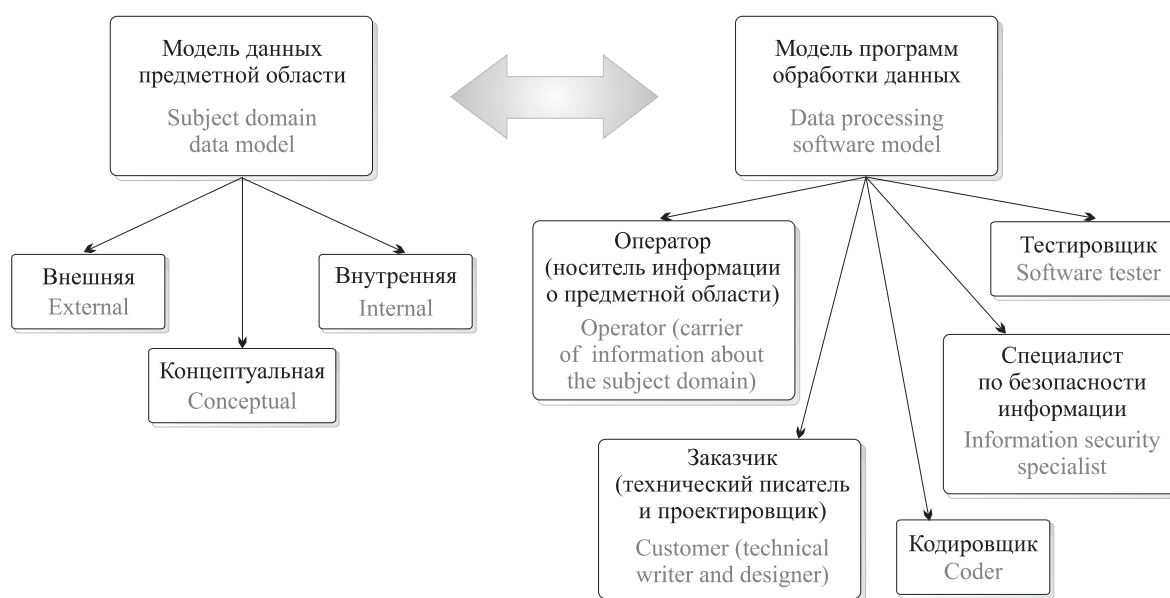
Модель данных предметной области
Subject domain data model

Модель программ обработки данных
Data processing software model

Внешняя
External

Концептуальная
Conceptual

Внутренняя
Internal

Оператор (носитель информации о предметной области)
Operator (carrier of information about the subject domain)

Тестировщик
Software tester

Специалист по безопасности информации
Information security specialist

Заказчик (технический писатель и проектировщик)
Customer (technical writer and designer)

Кодировщик
Coder